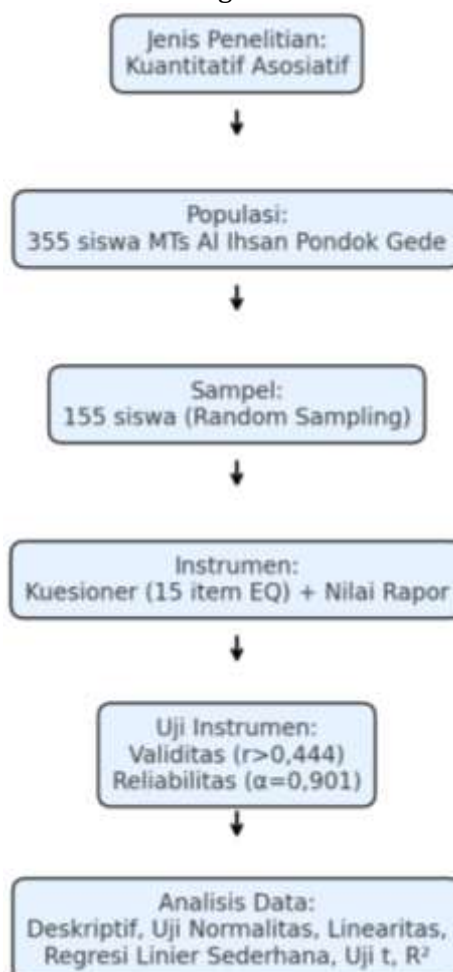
Jenis Penelitian:
Kuantitatif Asosiatif

Populasi:
355 siswa MTs Al Ihsan Pondok Gede

Sampel:
155 siswa (Random Sampling)

Instrumen:
Kuesioner (15 item EQ) + Nilai Rapor

Uji Instrumen:
Validitas (r>0,444)
Reliabilitas ($\alpha$=0,901)

Analisis Data:
Deskriptif, Uji Normalitas, Linearitas,
Regresi Linier Sederhana, Uji t, $R^2$